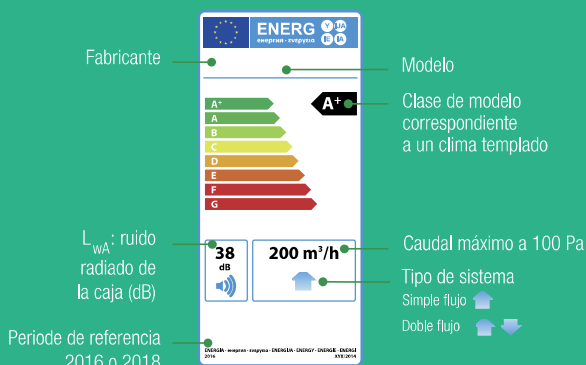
Fabricante

ENERG
енергия · ενεργεια
Y IJA
E IA

Modelo

A+
A
B
C
D
E
F
G

A+

Clase de modelo correspondiente a un clima templado

$L_{wA}$: ruido radiado de la caja (dB)

38
dB

200 m³/h

Caudal máximo a 100 Pa

Tipo de sistema
Simple flujo
Doble flujo

Periode de referencia 2016 o 2018

ENERGIA · енергия · ενεργεια · ENERGIJA · ENERGY · ENERGIE · ENERGI
2016 1253/2014